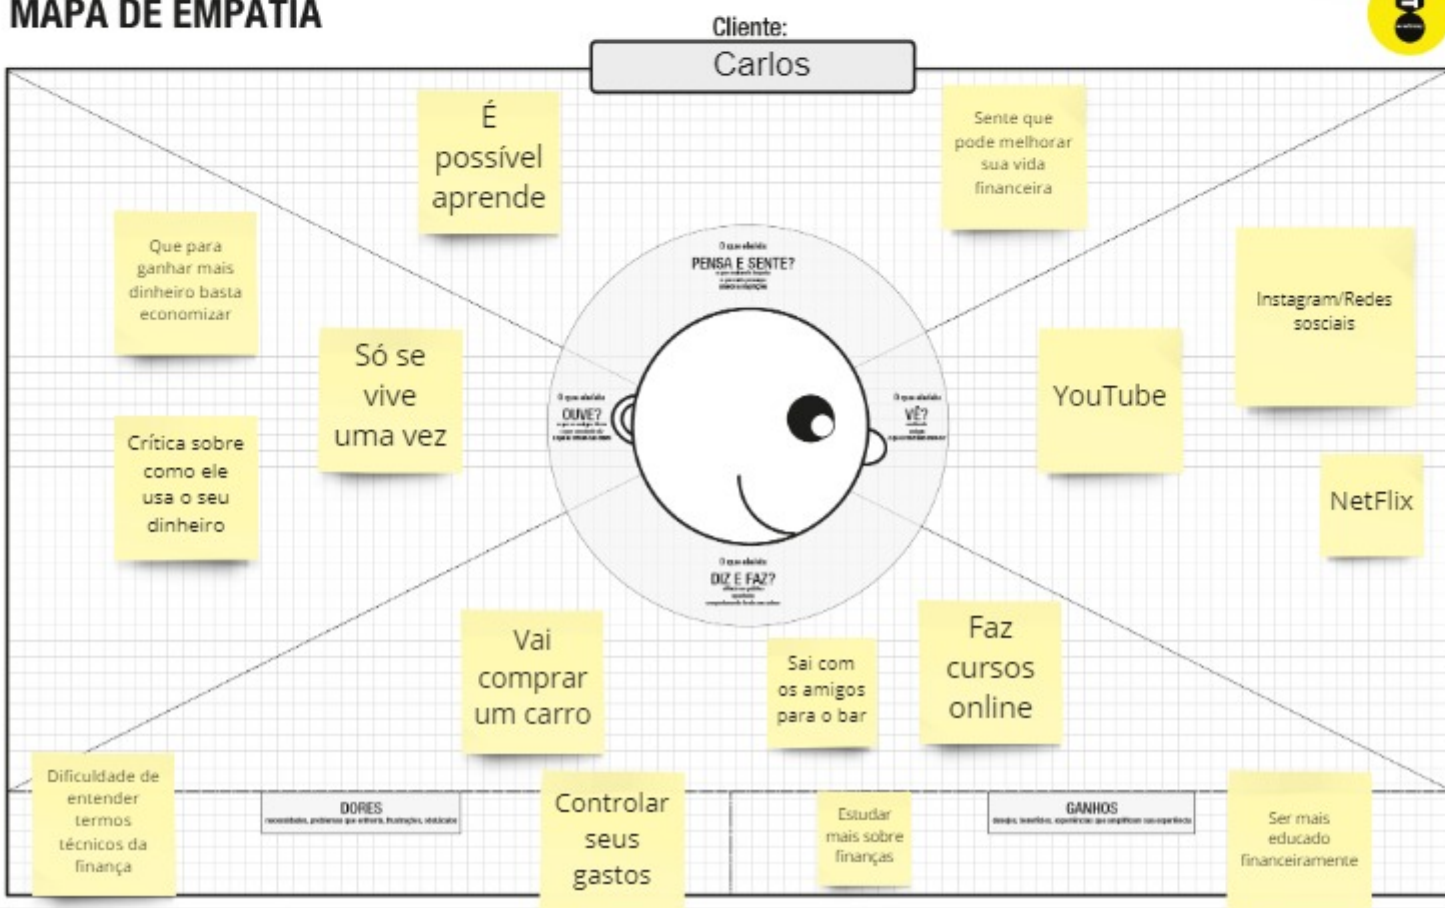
MAPA DE EMPATIA

Cliente:

Carlos

É possível aprende

Sente que pode melhorar sua vida financeira

Que para ganhar mais dinheiro basta economizar

O que ele/ela
PENSA E SENTE?
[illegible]

Instagram/Redes sosciais

Só se vive uma vez

YouTube

O que ele/ela
OUVE?
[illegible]

O que ele/ela
VÊ?
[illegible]

Crítica sobre como ele usa o seu dinheiro

NetFlix

O que ele/ela
DIZ E FAZ?
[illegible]

Vai comprar um carro

Sai com os amigos para o bar

Faz cursos online

Dificuldade de entender termos técnicos da finança

DORES
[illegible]

Controlar seus gastos

Estudar mais sobre finanças

GANHOS
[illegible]

Ser mais educado financeiramente